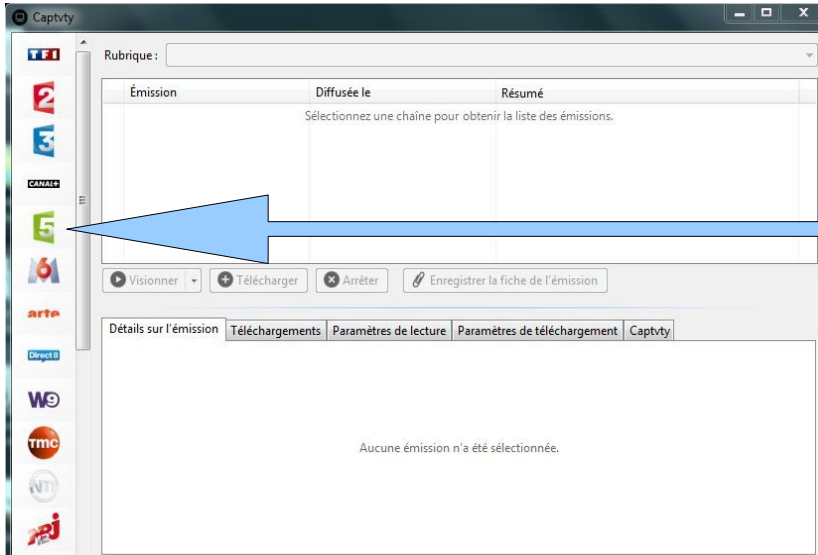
Captvty

TF1
2
3
CANAL+
5
M6
arte
Direct8
W9
TMC
NT1
NRJ

Rubrique :

| Émission | Diffusée le | Résumé |
|---|---|---|
| | Sélectionnez une chaîne pour obtenir la liste des émissions. | |

Visionner
Télécharger
Arrêter
Enregistrer la fiche de l'émission

Détails sur l'émission | Téléchargements | Paramètres de lecture | Paramètres de téléchargement | Captvty

Aucune émission n'a été sélectionnée.